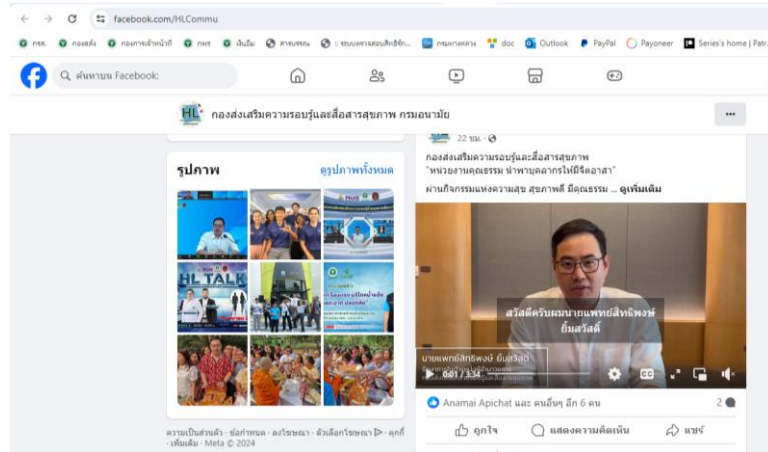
facebook.com/HLCommu

กศจ. กองคลัง กองการเจ้าหน้าที่ กพร. เงินเดือน สารบรรณ ระบบบริหารจัดการ... กรมอนามัย doc Outlook PayPal Payoneer Series's home | Patr...

ค้นหาบน Facebook

HL กองส่งเสริมความรอบรู้และสื่อสารสุขภาพ กรมอนามัย

รูปภาพ ดูรูปภาพทั้งหมด

HL TALK

ความเป็นส่วนตัว · ข้อกำหนด · ลงโฆษณา · ตัวเลือกโฆษณา · คุกกี้ · เพิ่มเติม · Meta © 2024

22 ชม. ·

กองส่งเสริมความรอบรู้และสื่อสารสุขภาพ
"หน่วยงานคุณธรรม นำพาบุคลากรให้มีจิตอาสา"
ผ่านกิจกรรมแห่งความสุข สุขภาพดี มีคุณธรรม ... ดูเพิ่มเติม

สวัสดีครับผมนายแพทย์สิทธิพงษ์ ยิ้มสวัสดิ์

นายแพทย์สิทธิพงษ์ ยิ้มสวัสดิ์
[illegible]

0:01 / 3:34

Anamai Apichat และ คนอื่นๆ อีก 6 คน 2

ถูกใจ แสดงความคิดเห็น แชร์